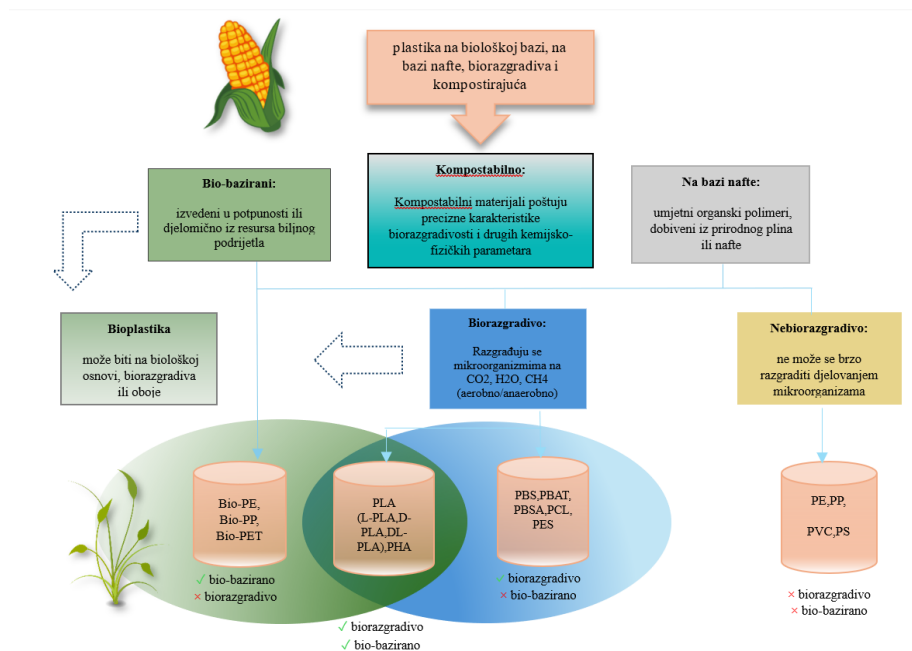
plastika na biološkoj bazi, na bazi nafte, biorazgradiva i kompostirajuća

Bio-bazirani:

izvedeni u potpunosti ili djelomično iz resursa biljnog podrijetla

Kompostabilno:

Kompostabilni materijali poštuju precizne karakteristike biorazgradivosti i drugih kemijsko-fizičkih parametara

Na bazi nafte:

umjetni organski polimeri, dobiveni iz prirodnog plina ili nafte

Bioplastika

može biti na biološkoj osnovi, biorazgradiva ili oboje

Biorazgradivo:

Razgrađuju se mikroorganizmima na CO2, H2O, CH4 (aerobno/anaerobno)

Nebiorazgradivo:

ne može se brzo razgraditi djelovanjem mikroorganizama

Bio-PE, Bio-PP, Bio-PET

✓ bio-bazirano
× biorazgradivo

PLA (L-PLA,D-PLA,DL-PLA),PHA

✓ biorazgradivo
✓ bio-bazirano

PBS,PBAT, PBSA,PCL, PES

✓ biorazgradivo
× bio-bazirano

PE,PP,

PVC,PS

× biorazgradivo
× bio-bazirano